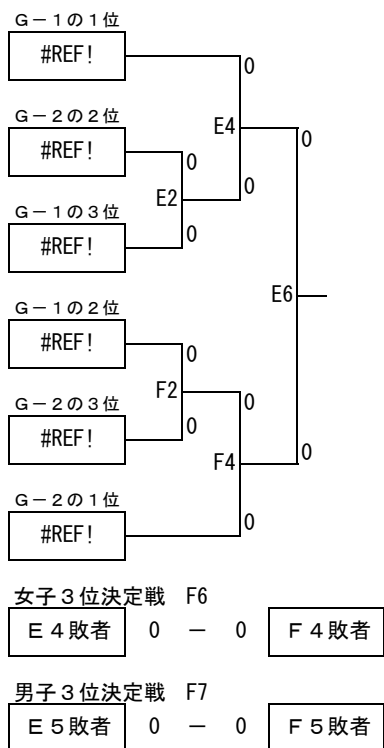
G－1の1位
#REF!

G－2の2位
#REF!

G－1の3位
#REF!

G－1の2位
#REF!

G－2の3位
#REF!

G－2の1位
#REF!

0
E4
0
0
E2
0
0
E6
0
F2
0
0
F4
0
0

女子3位決定戦　F6
| E4敗者 | 0 | － | 0 | F4敗者 |
|---|---|---|---|---|

男子3位決定戦　F7
| E5敗者 | 0 | － | 0 | F5敗者 |
|---|---|---|---|---|